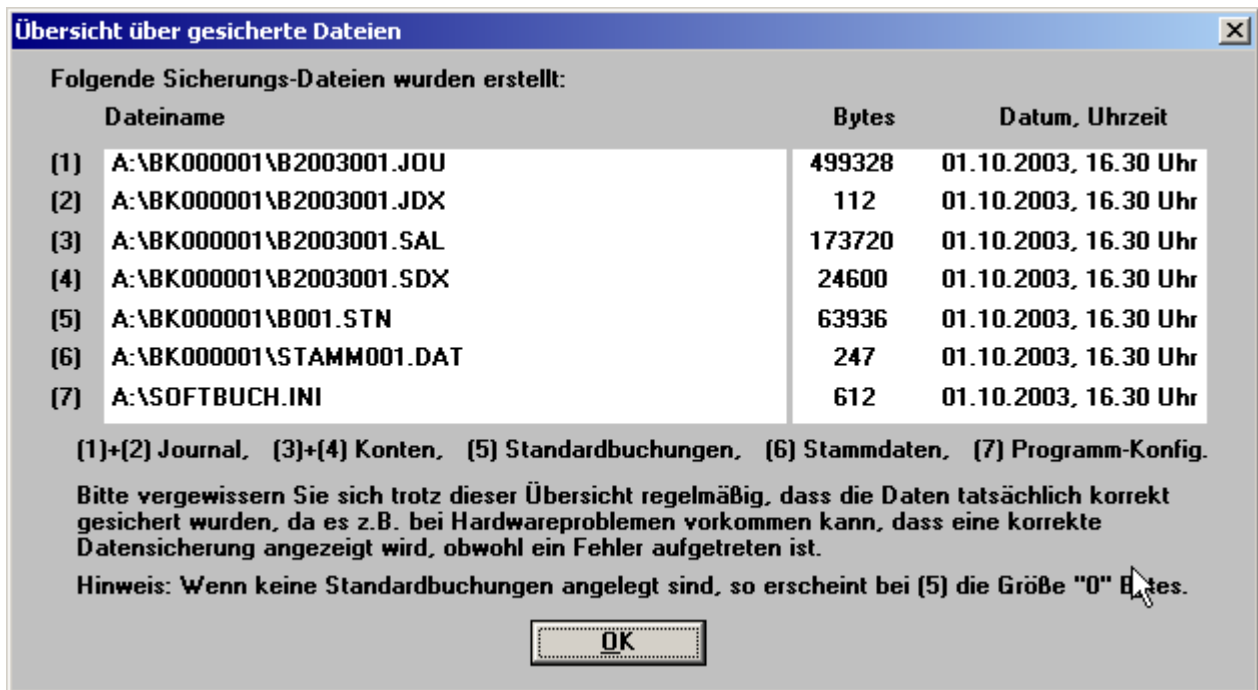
Übersicht über gesicherte Dateien

Folgende Sicherungs-Dateien wurden erstellt:

| | Dateiname | Bytes | Datum, Uhrzeit |
|---|---|---|---|
| (1) | A:\BK000001\B2003001.JOU | 499328 | 01.10.2003, 16.30 Uhr |
| (2) | A:\BK000001\B2003001.JDX | 112 | 01.10.2003, 16.30 Uhr |
| (3) | A:\BK000001\B2003001.SAL | 173720 | 01.10.2003, 16.30 Uhr |
| (4) | A:\BK000001\B2003001.SDX | 24600 | 01.10.2003, 16.30 Uhr |
| (5) | A:\BK000001\B001.STN | 63936 | 01.10.2003, 16.30 Uhr |
| (6) | A:\BK000001\STAMM001.DAT | 247 | 01.10.2003, 16.30 Uhr |
| (7) | A:\SOFTBUCH.INI | 612 | 01.10.2003, 16.30 Uhr |

(1)+(2) Journal, (3)+(4) Konten, (5) Standardbuchungen, (6) Stammdaten, (7) Programm-Konfig.

Bitte vergewissern Sie sich trotz dieser Übersicht regelmäßig, dass die Daten tatsächlich korrekt gesichert wurden, da es z.B. bei Hardwareproblemen vorkommen kann, dass eine korrekte Datensicherung angezeigt wird, obwohl ein Fehler aufgetreten ist.

Hinweis: Wenn keine Standardbuchungen angelegt sind, so erscheint bei (5) die Größe "0" Bytes.

OK